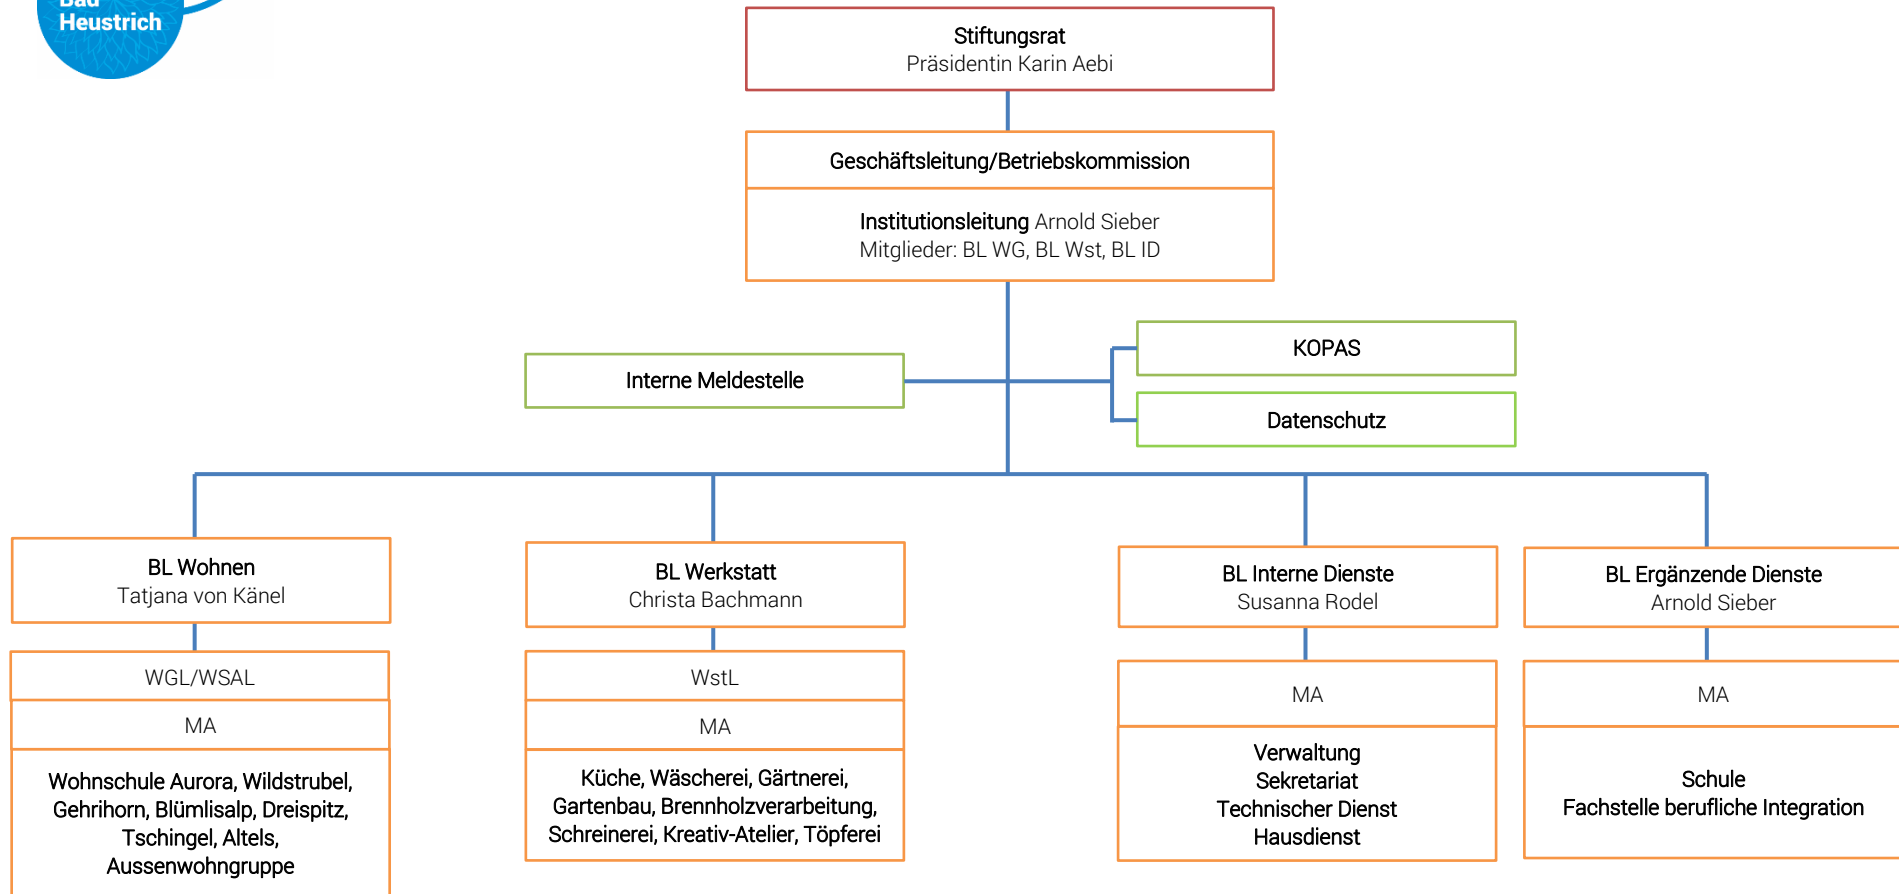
Bad Heustrich

Stiftungsrat
Präsidentin Karin Aebi

Geschäftsleitung/Betriebskommission

Institutionsleitung Arnold Sieber
Mitglieder: BL WG, BL Wst, BL ID

Interne Meldestelle

KOPAS

Datenschutz

BL Wohnen
Tatjana von Känel

WGL/WSAL

MA

Wohnschule Aurora, Wildstrubel, Gehrihorn, Blümlisalp, Dreispitz, Tschingel, Altels, Aussenwohngruppe

BL Werkstatt
Christa Bachmann

WstL

MA

Küche, Wäscherei, Gärtnerei, Gartenbau, Brennholzverarbeitung, Schreinerei, Kreativ-Atelier, Töpferei

BL Interne Dienste
Susanna Rodel

MA

Verwaltung
Sekretariat
Technischer Dienst
Hausdienst

BL Ergänzende Dienste
Arnold Sieber

MA

Schule
Fachstelle berufliche Integration